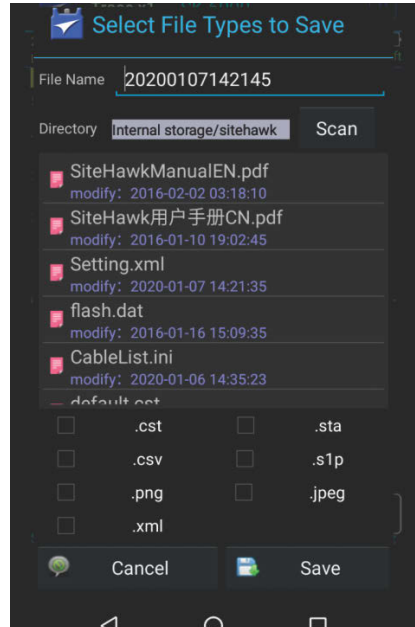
Select File Types to Save

File Name 20200107142145

Directory Internal storage/sitehawk Scan

SiteHawkManualEN.pdf
modify：2016-02-02 03:18:10

SiteHawk用户手册CN.pdf
modify：2016-01-10 19:02:45

Setting.xml
modify：2020-01-07 14:21:35

flash.dat
modify：2016-01-16 15:09:35

CableList.ini
modify：2020-01-06 14:35:23

default.cst

.cst .sta
.csv .s1p
.png .jpeg
.xml

Cancel Save